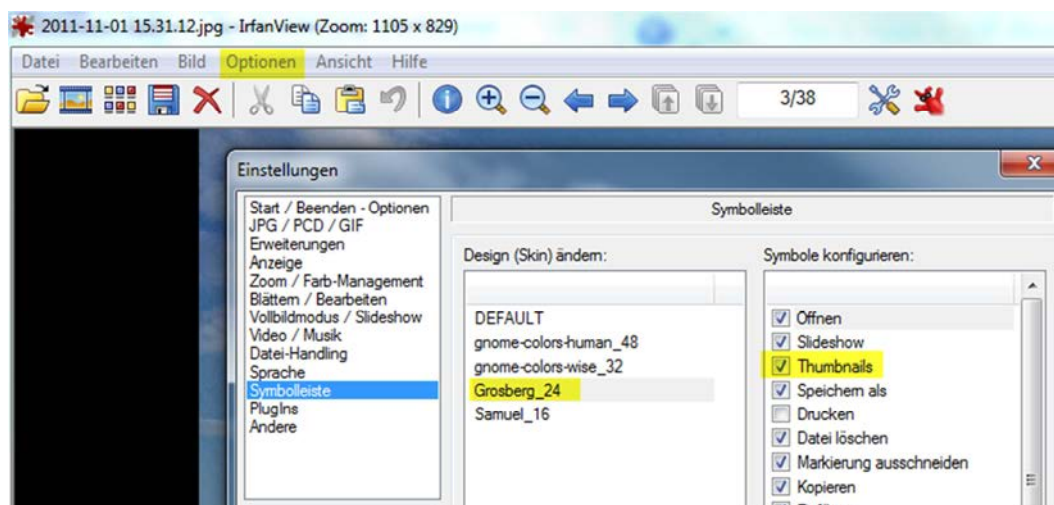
2011-11-01 15.31.12.jpg - IrfanView (Zoom: 1105 x 829)

Datei Bearbeiten Bild Optionen Ansicht Hilfe

3/38

Einstellungen

Start / Beenden - Optionen
JPG / PCD / GIF
Erweiterungen
Anzeige
Zoom / Farb-Management
Blättern / Bearbeiten
Vollbildmodus / Slideshow
Video / Musik
Datei-Handling
Sprache
Symbolleiste
PlugIns
Andere

Symbolleiste

Design (Skin) ändern:

DEFAULT
gnome-colors-human_48
gnome-colors-wise_32
Grosberg_24
Samuel_16

Symbole konfigurieren:

Öffnen
Slideshow
Thumbnails
Speichern als
Drucken
Datei löschen
Markierung ausschneiden
Kopieren
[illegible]